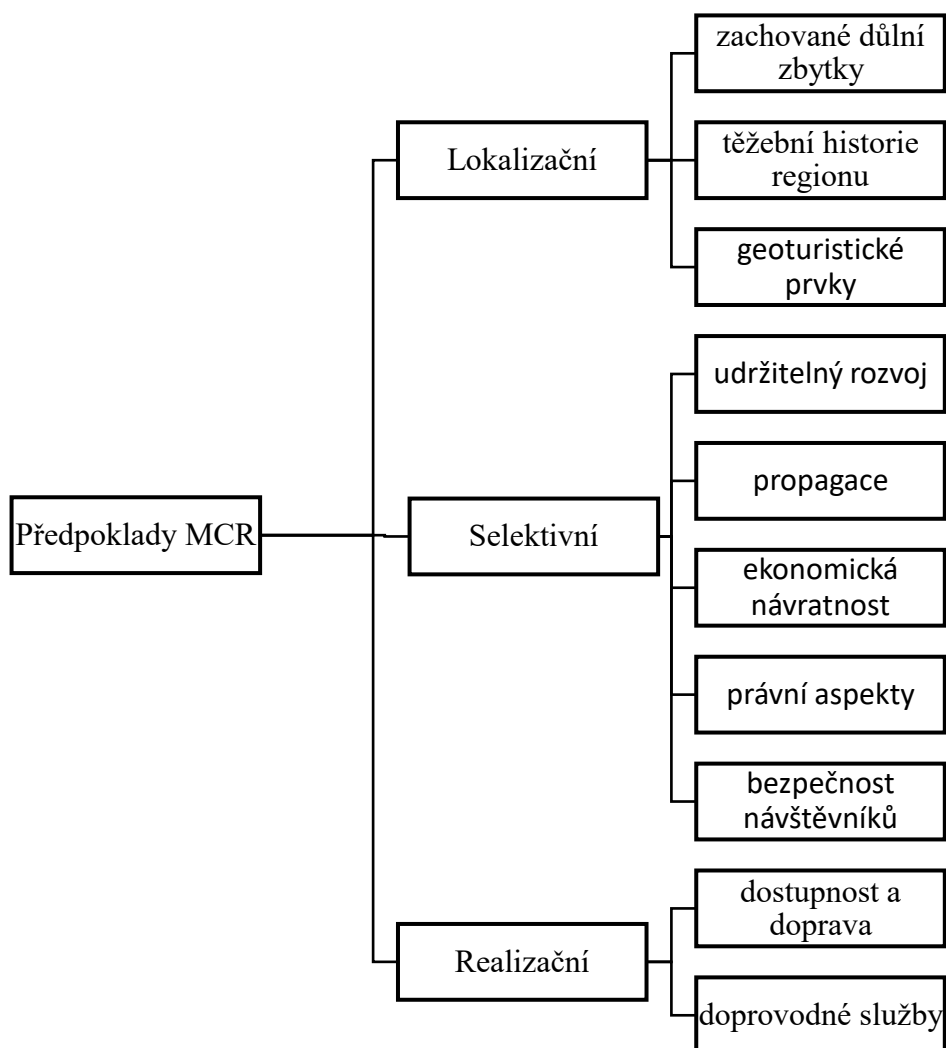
Předpoklady MCR

Lokalizační

zachované důlní zbytky

těžební historie regionu

geoturistické prvky

Selektivní

udržitelný rozvoj

propagace

ekonomická návratnost

právní aspekty

bezpečnost návštěvníků

Realizační

dostupnost a doprava

doprovodné služby